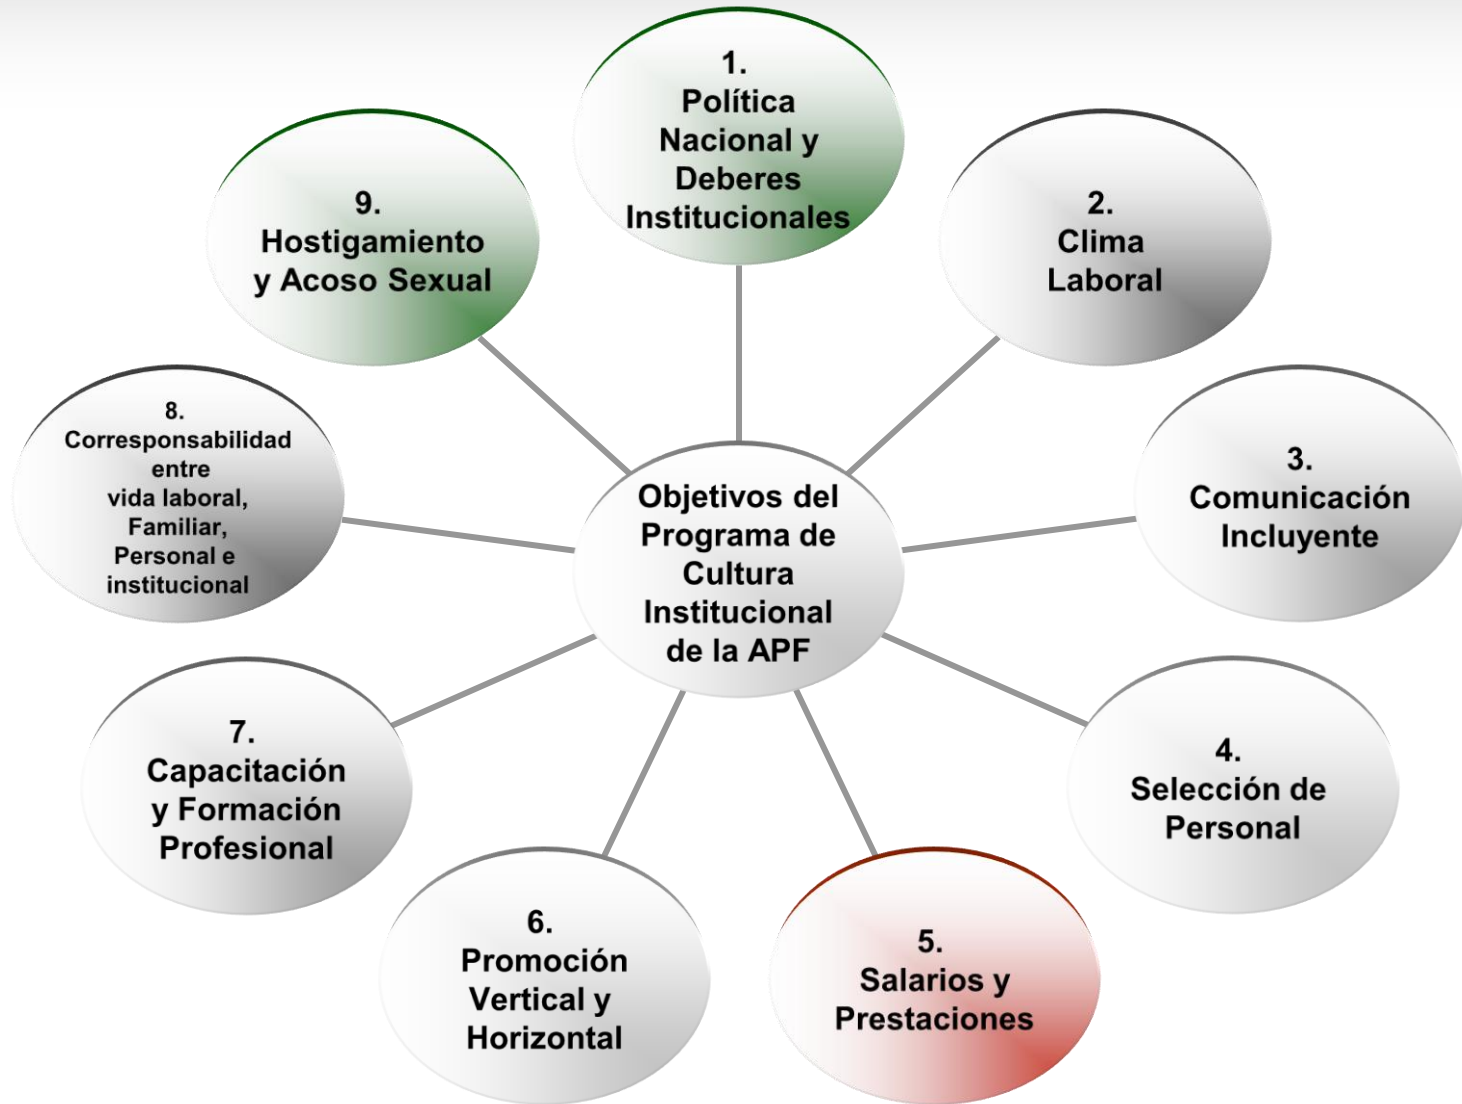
Objetivos del Programa de Cultura Institucional de la APF

1. Política Nacional y Deberes Institucionales

2. Clima Laboral

3. Comunicación Incluyente

4. Selección de Personal

5. Salarios y Prestaciones

6. Promoción Vertical y Horizontal

7. Capacitación y Formación Profesional

8. Corresponsabilidad entre vida laboral, Familiar, Personal e institucional

9. Hostigamiento y Acoso Sexual